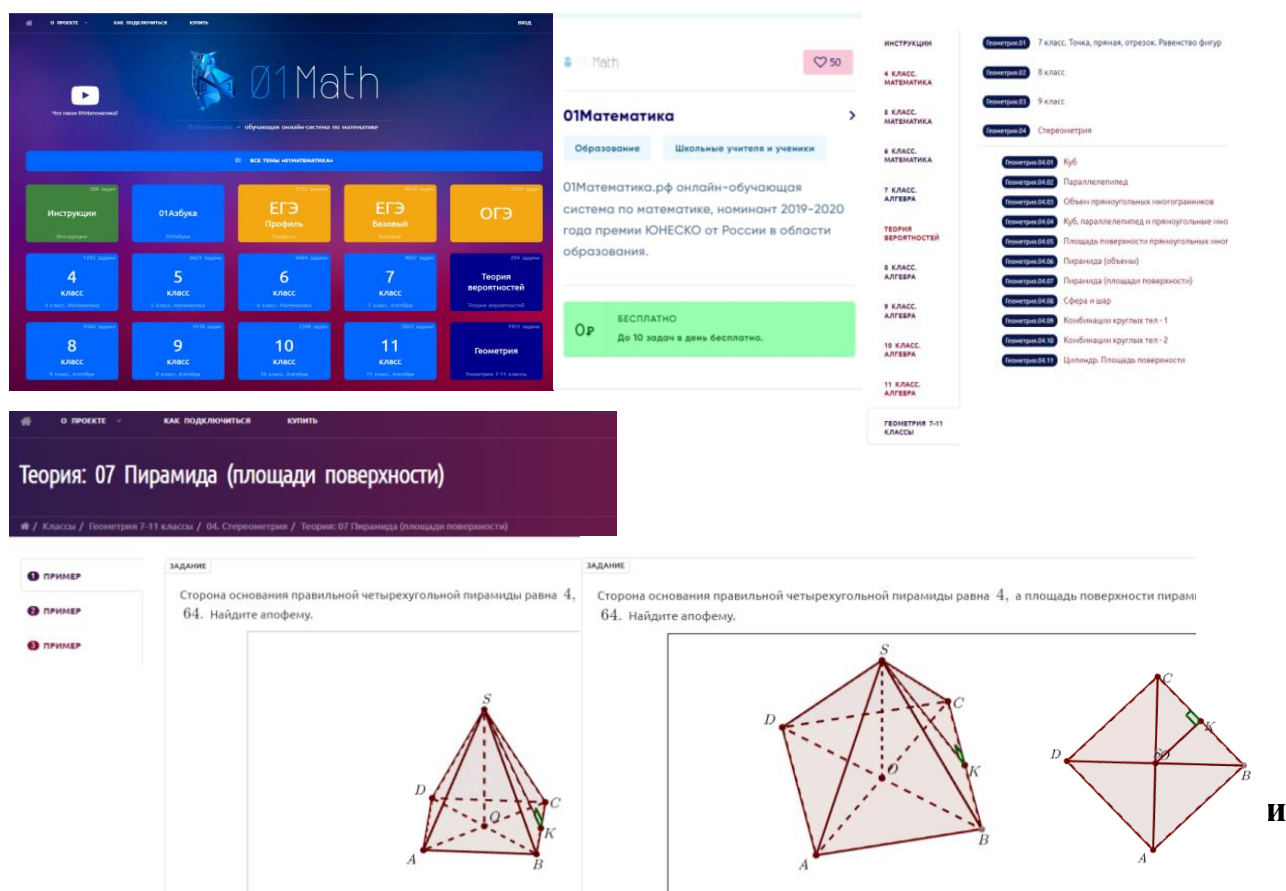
О ПРОЕКТЕ КАК ПОДКЛЮЧИТЬСЯ КУПИТЬ ВХОД

01Math

Что такое 01Математика?

01Математика – обучающая онлайн-система по математике

ВСЕ ТЕМЫ «МАТЕМАТИКА»

| Инструкции | 01Азбука | ЕГЭ Профиль | ЕГЭ Базовый | ОГЭ |
|---|---|---|---|---|
| 4 класс | 5 класс | 6 класс | 7 класс | Теория вероятностей |
| 8 класс | 9 класс | 10 класс | 11 класс | Геометрия |

01Math 50

01Математика

Образование Школьные учителя и ученики

01Математика.рф онлайн-обучающая система по математике, номинант 2019-2020 года премии ЮНЕСКО от России в области образования.

0₽ БЕСПЛАТНО
До 10 задач в день бесплатно.

ИНСТРУКЦИИ
4 КЛАСС. МАТЕМАТИКА
5 КЛАСС. МАТЕМАТИКА
6 КЛАСС. МАТЕМАТИКА
7 КЛАСС. АЛГЕБРА
ТЕОРИЯ ВЕРОЯТНОСТЕЙ
8 КЛАСС. АЛГЕБРА
9 КЛАСС. АЛГЕБРА
10 КЛАСС. АЛГЕБРА
11 КЛАСС. АЛГЕБРА
ГЕОМЕТРИЯ 7-11 КЛАССЫ

Геометрия.01 7 класс. Точка, прямая, отрезок. Равенство фигур
Геометрия.02 8 класс
Геометрия.03 9 класс
Геометрия.04 Стереометрия
Геометрия.04.01 Куб
Геометрия.04.02 Параллелепипед
Геометрия.04.03 Объем прямоугольных многогранников
Геометрия.04.04 Куб, параллелепипед и прямоугольные мног
Геометрия.04.05 Площадь поверхности прямоугольных мног
Геометрия.04.06 Пирамида (объемы)
Геометрия.04.07 Пирамида (площади поверхности)
Геометрия.04.08 Сфера и шар
Геометрия.04.09 Комбинации круглых тел - 1
Геометрия.04.10 Комбинации круглых тел - 2
Геометрия.04.11 Цилиндр. Площадь поверхности

О ПРОЕКТЕ КАК ПОДКЛЮЧИТЬСЯ КУПИТЬ

Теория: 07 Пирамида (площади поверхности)

/ Классы / Геометрия 7-11 классы / 04. Стереометрия / Теория: 07 Пирамида (площади поверхности)

1 ПРИМЕР
2 ПРИМЕР
3 ПРИМЕР

ЗАДАНИЕ
Сторона основания правильной четырехугольной пирамиды равна $4$, $64$. Найдите апофему.

S D C O K A B

ЗАДАНИЕ
Сторона основания правильной четырехугольной пирамиды равна $4$, а площадь поверхности пирами $64$. Найдите апофему.

S D C O K A B

C K D O B A

и